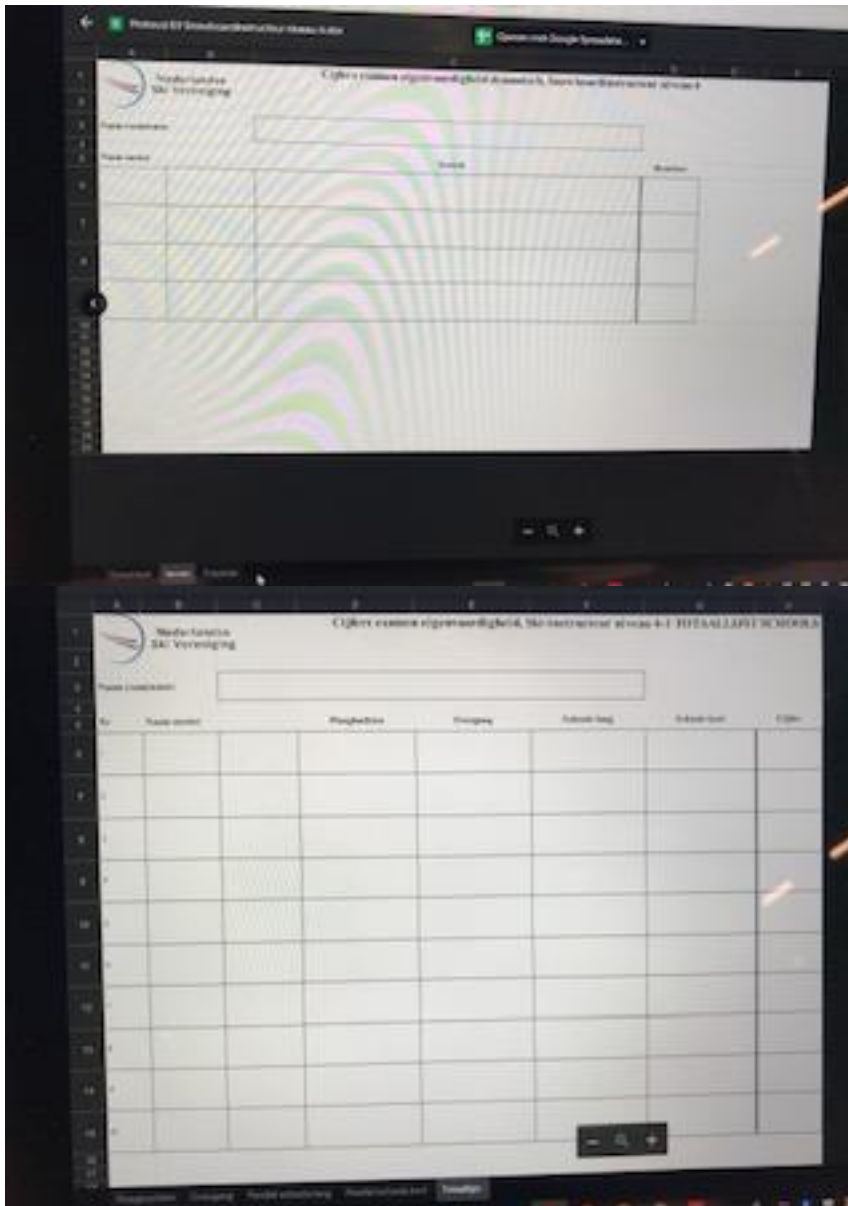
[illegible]

Openen met Google Spreadsheets

Nederlandse Ski Vereniging

Cijfers examen eigenvaardigheid dennenrh. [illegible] niveau 4

Naam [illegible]

Naam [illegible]

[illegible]

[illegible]

− 🔍 +

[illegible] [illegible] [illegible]

Nederlandse Ski Vereniging

Cijfers examen eigenvaardigheid, Ski-instructeur niveau 4-1 TOTAALLIJST SCHOOLS

Naam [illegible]

| Nr | Naam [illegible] | | Ploegbochten | Oversteng | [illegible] | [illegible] | Cijfer |
|---|---|---|---|---|---|---|---|
| 1 | | | | | | | |
| 2 | | | | | | | |
| 3 | | | | | | | |
| 4 | | | | | | | |
| 5 | | | | | | | |
| 6 | | | | | | | |
| 7 | | | | | | | |
| 8 | | | | | | | |
| 9 | | | | | | | |
| 10 | | | | | | | |

− 🔍 +

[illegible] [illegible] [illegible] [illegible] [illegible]